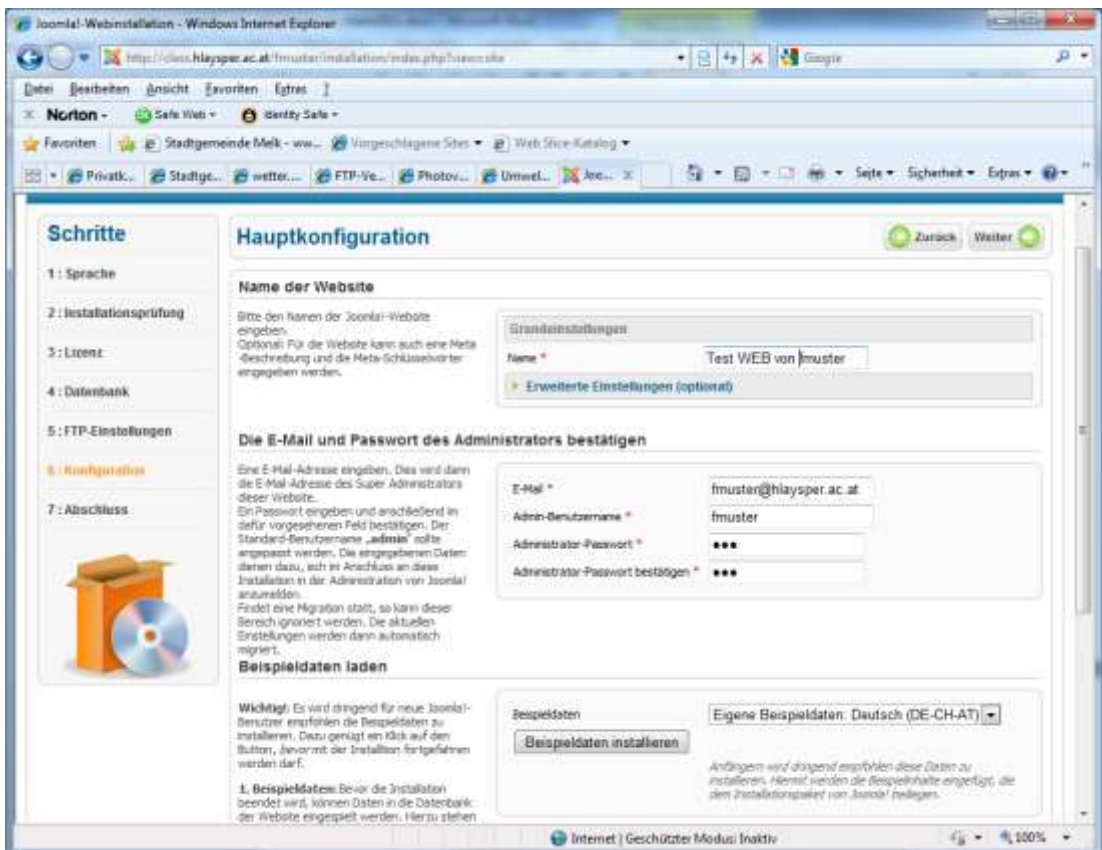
Joomla!-Webinstallation - Windows Internet Explorer

http://class.hlaysper.ac.at/fmuster/installation/index.php?view=site

Google

Datei Bearbeiten Ansicht Favoriten Extras ?

Norton - Safe Web - Identity Safe -

Favoriten Stadtgemeinde Melk - ww... Vorgeschlagene Sites ▾ Web Slice-Katalog ▾

Privatk... Stadtge... wetter... FTP-Ve... Photov... Umwel... Joo... Seite ▾ Sicherheit ▾ Extras ▾

Schritte

1 : Sprache

2 : Installationsprüfung

3 : Lizenz

4 : Datenbank

5 : FTP-Einstellungen

6 : Konfiguration

7 : Abschluss

Hauptkonfiguration

Zurück Weiter

Name der Website

Bitte den Namen der Joomla!-Website eingeben.
Optional: Für die Website kann auch eine Meta-Beschreibung und die Meta-Schlüsselwörter eingegeben werden.

Grundeinstellungen

Name * Test WEB von fmuster

Erweiterte Einstellungen (optional)

Die E-Mail und Passwort des Administrators bestätigen

Eine E-Mail-Adresse eingeben. Dies wird dann die E-Mail-Adresse des Super Administrators dieser Website.
Ein Passwort eingeben und anschließend im dafür vorgesehenen Feld bestätigen. Der Standard-Benutzername „admin" sollte angepasst werden. Die eingegebenen Daten dienen dazu, sich im Anschluss an diese Installation in der Administration von Joomla! anzumelden.
Findet eine Migration statt, so kann dieser Bereich ignoriert werden. Die aktuellen Einstellungen werden dann automatisch migriert.

E-Mail * fmuster@hlaysper.ac.at

Admin-Benutzername * fmuster

Administrator-Passwort * •••

Administrator-Passwort bestätigen * •••

Beispieldaten laden

Wichtig!: Es wird dringend für neue Joomla!-Benutzer empfohlen die Beispieldaten zu installieren. Dazu genügt ein Klick auf den Button, bevor mit der Installtion fortgefahren werden darf.

1. Beispieldaten: Bevor die Installation beendet wird, können Daten in die Datenbank der Website eingespielt werden. Hierzu stehen

Beispieldaten Eigene Beispieldaten: Deutsch (DE-CH-AT)

Beispieldaten installieren

Anfängern wird dringend empfohlen diese Daten zu installieren. Hiermit werden die Beispielinhalte eingefügt, die dem Installationspaket von Joomla! beiliegen.

Internet | Geschützter Modus: Inaktiv 100%